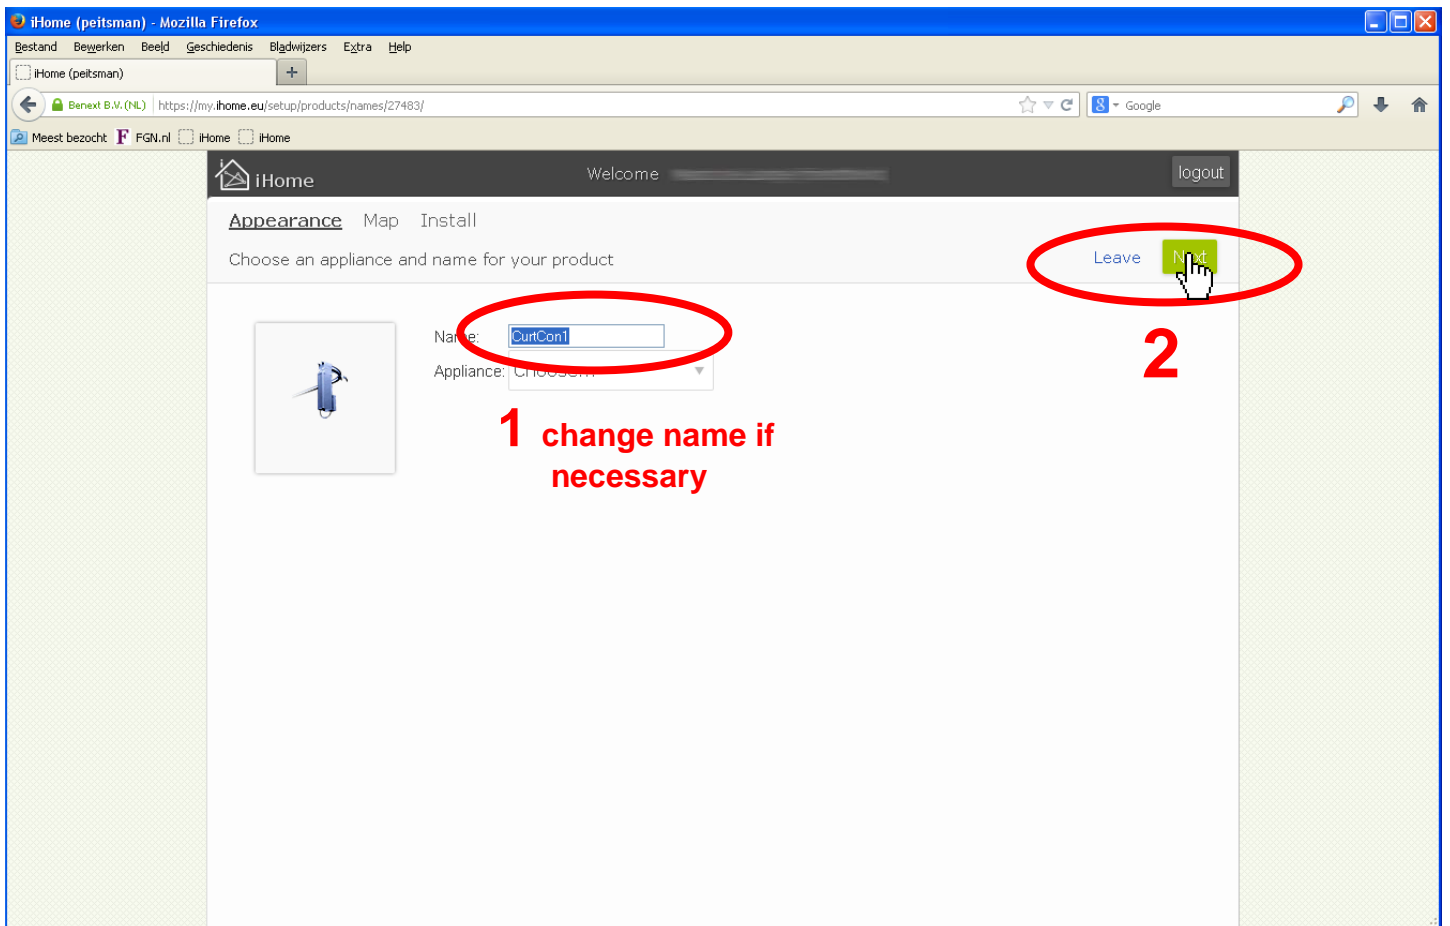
iHome (peitsman) - Mozilla Firefox

Bestand Bewerken Beeld Geschiedenis Bladwijzers Extra Help

iHome (peitsman) +

Benext B.V. (NL) https://my.ihome.eu/setup/products/names/27483/

Google

Meest bezocht FGN.nl iHome iHome

iHome Welcome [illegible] logout

Appearance Map Install

Choose an appliance and name for your product

Leave Next

Name: CurtCon1

Appliance: Choose...

1 change name if necessary

2